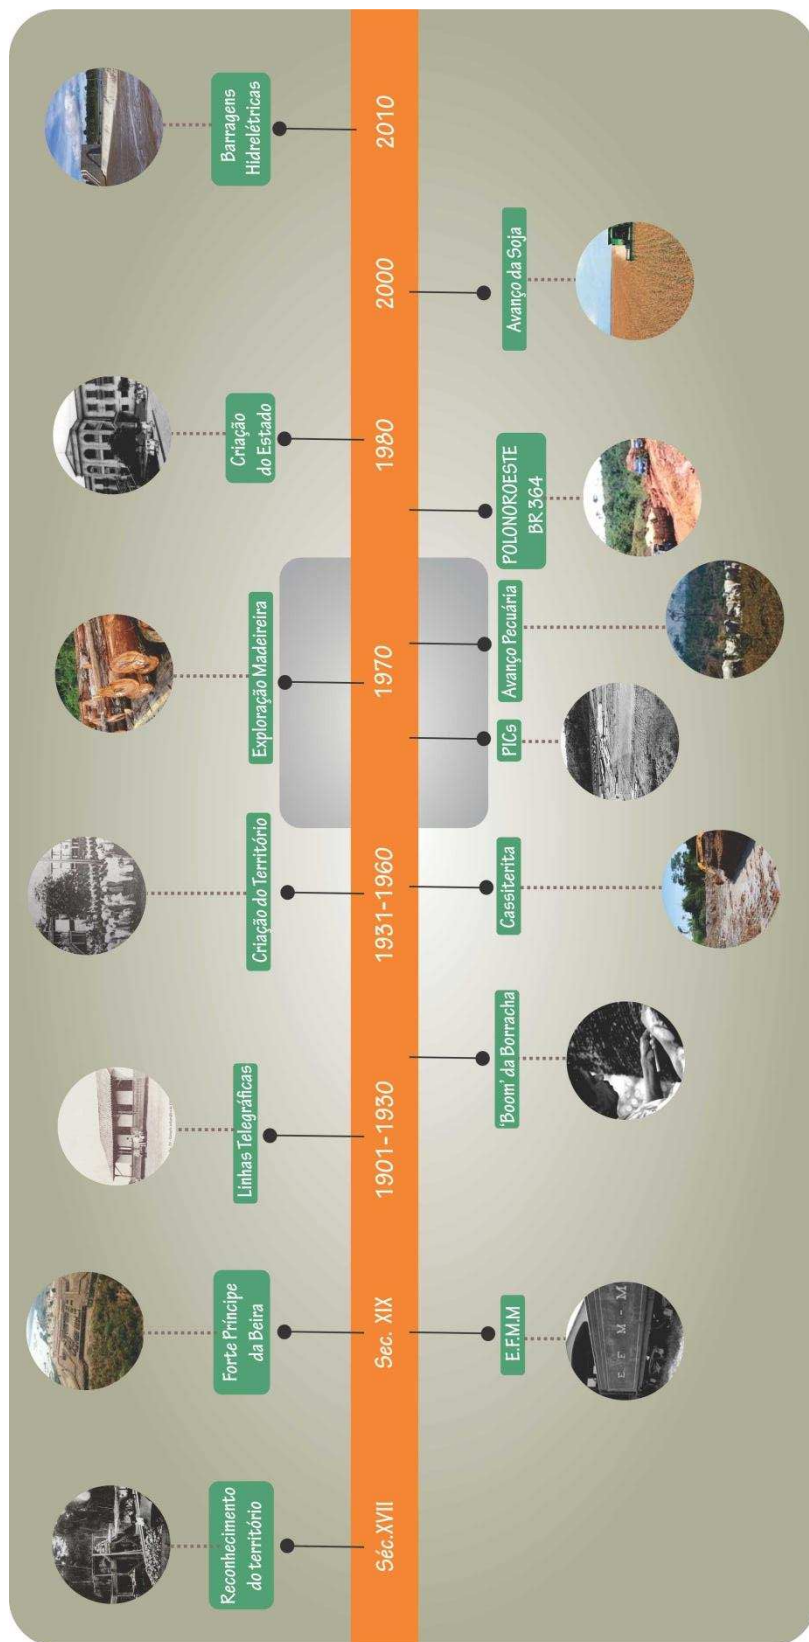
Séc.XVII
Reconhecimento do território

Sec. XIX
Forte Príncipe da Beira
E.F.M.M

1901-1930
Linhas Telegráficas
'Boom' da Borracha

1931-1960
Criação do Território
Cassiterita

1970
Exploração Madeireira
PICs
Avanço Pecuária
POLONOROESTE BR 364

1980
Criação do Estado

2000
Avanço da Soja

2010
Barragens Hidrelétricas